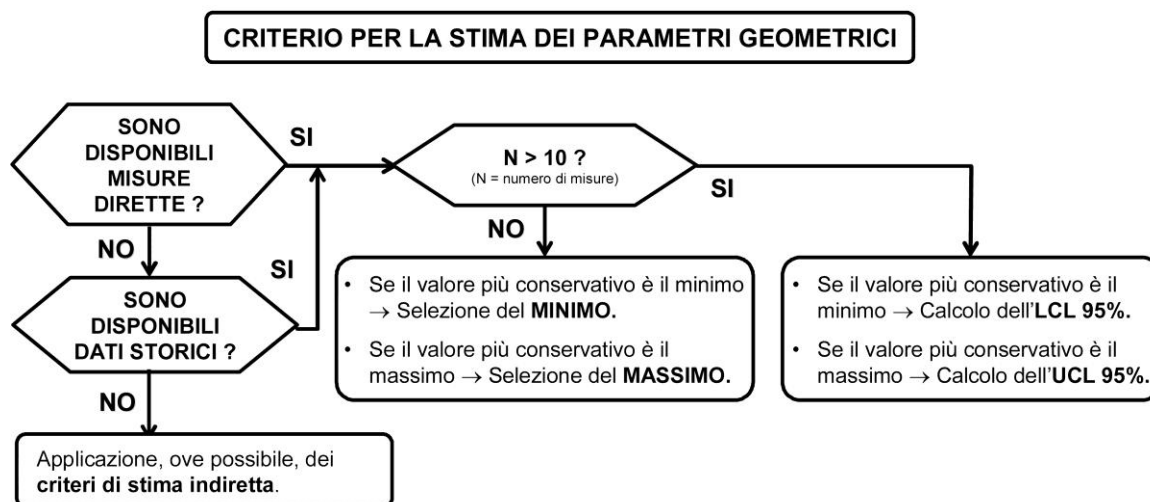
CRITERIO PER LA STIMA DEI PARAMETRI GEOMETRICI

SONO DISPONIBILI MISURE DIRETTE ?

SI

NO

SONO DISPONIBILI DATI STORICI ?

SI

NO

Applicazione, ove possibile, dei criteri di stima indiretta.

N > 10 ?
(N = numero di misure)

NO

SI

• Se il valore più conservativo è il minimo → Selezione del MINIMO.
• Se il valore più conservativo è il massimo → Selezione del MASSIMO.

• Se il valore più conservativo è il minimo → Calcolo dell'LCL 95%.
• Se il valore più conservativo è il massimo → Calcolo dell'UCL 95%.